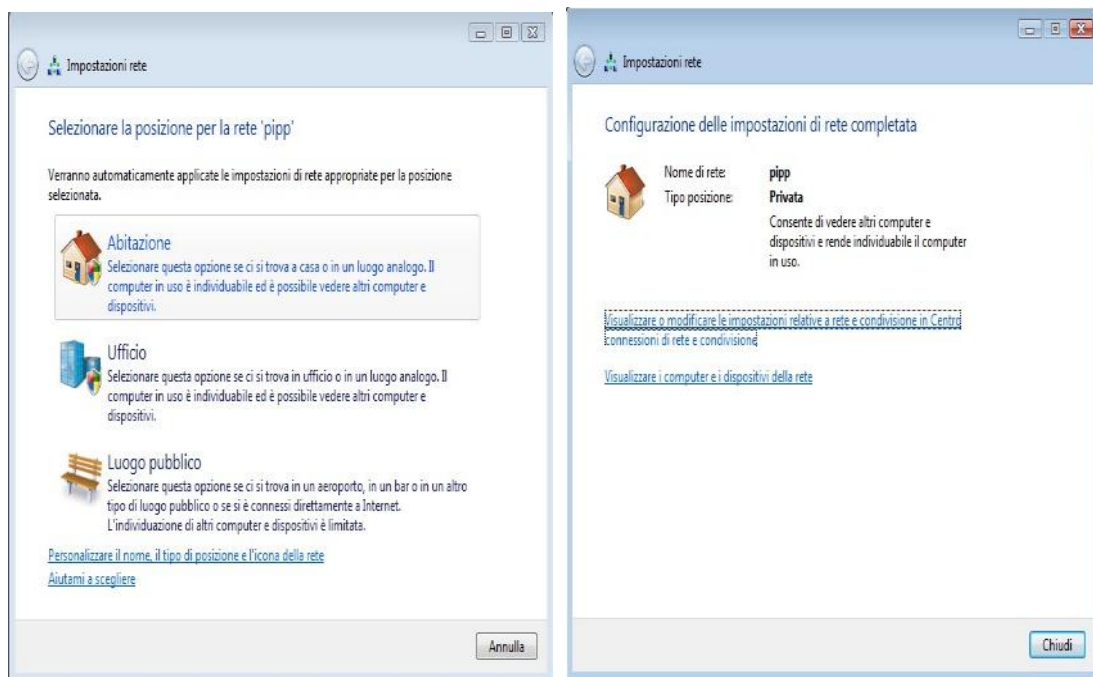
Impostazioni rete

Selezionare la posizione per la rete 'pipp'

Verranno automaticamente applicate le impostazioni di rete appropriate per la posizione selezionata.

Abitazione
Selezionare questa opzione se ci si trova a casa o in un luogo analogo. Il computer in uso è individuabile ed è possibile vedere altri computer e dispositivi.

Ufficio
Selezionare questa opzione se ci si trova in ufficio o in un luogo analogo. Il computer in uso è individuabile ed è possibile vedere altri computer e dispositivi.

Luogo pubblico
Selezionare questa opzione se ci si trova in un aeroporto, in un bar o in un altro tipo di luogo pubblico o se si è connessi direttamente a Internet. L'individuazione di altri computer e dispositivi è limitata.

Personalizzare il nome, il tipo di posizione e l'icona della rete
Aiutami a scegliere

Annulla

Impostazioni rete

Configurazione delle impostazioni di rete completata

Nome di rete: pipp
Tipo posizione: Privata
Consente di vedere altri computer e dispositivi e rende individuabile il computer in uso.

Visualizzare o modificare le impostazioni relative a rete e condivisione in Centro connessioni di rete e condivisione

Visualizzare i computer e i dispositivi della rete

Chiudi